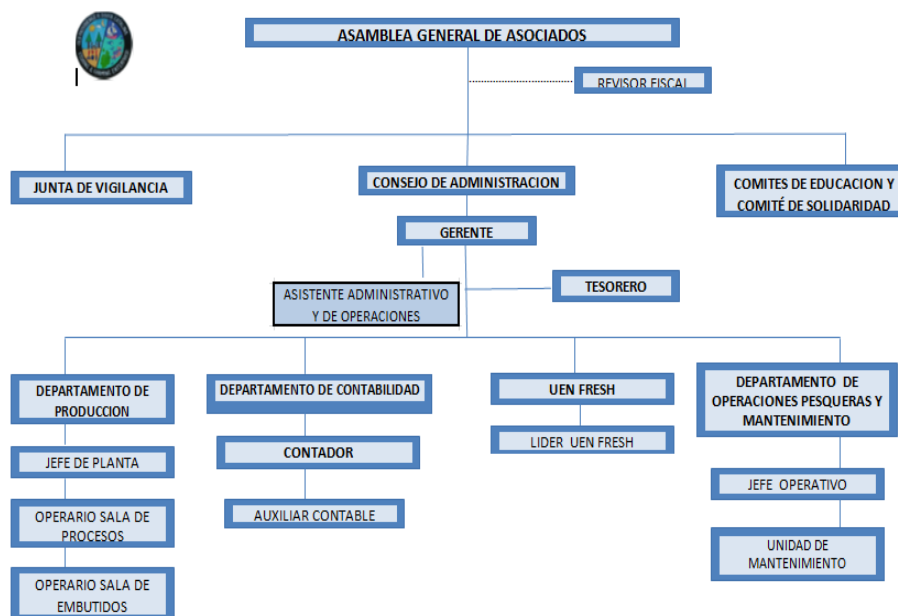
ASAMBLEA GENERAL DE ASOCIADOS

REVISOR FISCAL

JUNTA DE VIGILANCIA

CONSEJO DE ADMINISTRACION

COMITES DE EDUCACION Y COMITÉ DE SOLIDARIDAD

GERENTE

ASISTENTE ADMINISTRATIVO Y DE OPERACIONES

TESORERO

DEPARTAMENTO DE PRODUCCION

JEFE DE PLANTA

OPERARIO SALA DE PROCESOS

OPERARIO SALA DE EMBUTIDOS

DEPARTAMENTO DE CONTABILIDAD

CONTADOR

AUXILIAR CONTABLE

UEN FRESH

LIDER UEN FRESH

DEPARTAMENTO DE OPERACIONES PESQUERAS Y MANTENIMIENTO

JEFE OPERATIVO

UNIDAD DE MANTENIMIENTO